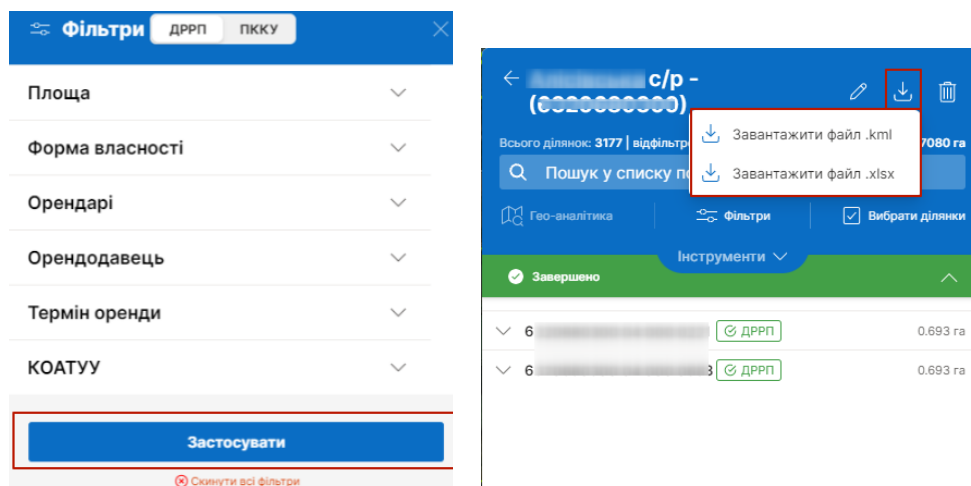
Фільтри ДРРП ПККУ

Площа

Форма власності

Орендарі

Орендодавець

Термін оренди

КОАТУУ

Застосувати

Скинути всі фільтри

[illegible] с/р - ([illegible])

Всього ділянок: 3177 | відфільтр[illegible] 7080 га

Завантажити файл .kml

Завантажити файл .xlsx

Пошук у списку по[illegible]

Гео-аналітика

Фільтри

Вибрати ділянки

Інструменти

Завершено

6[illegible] ДРРП 0.693 га

6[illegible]3 ДРРП 0.693 га